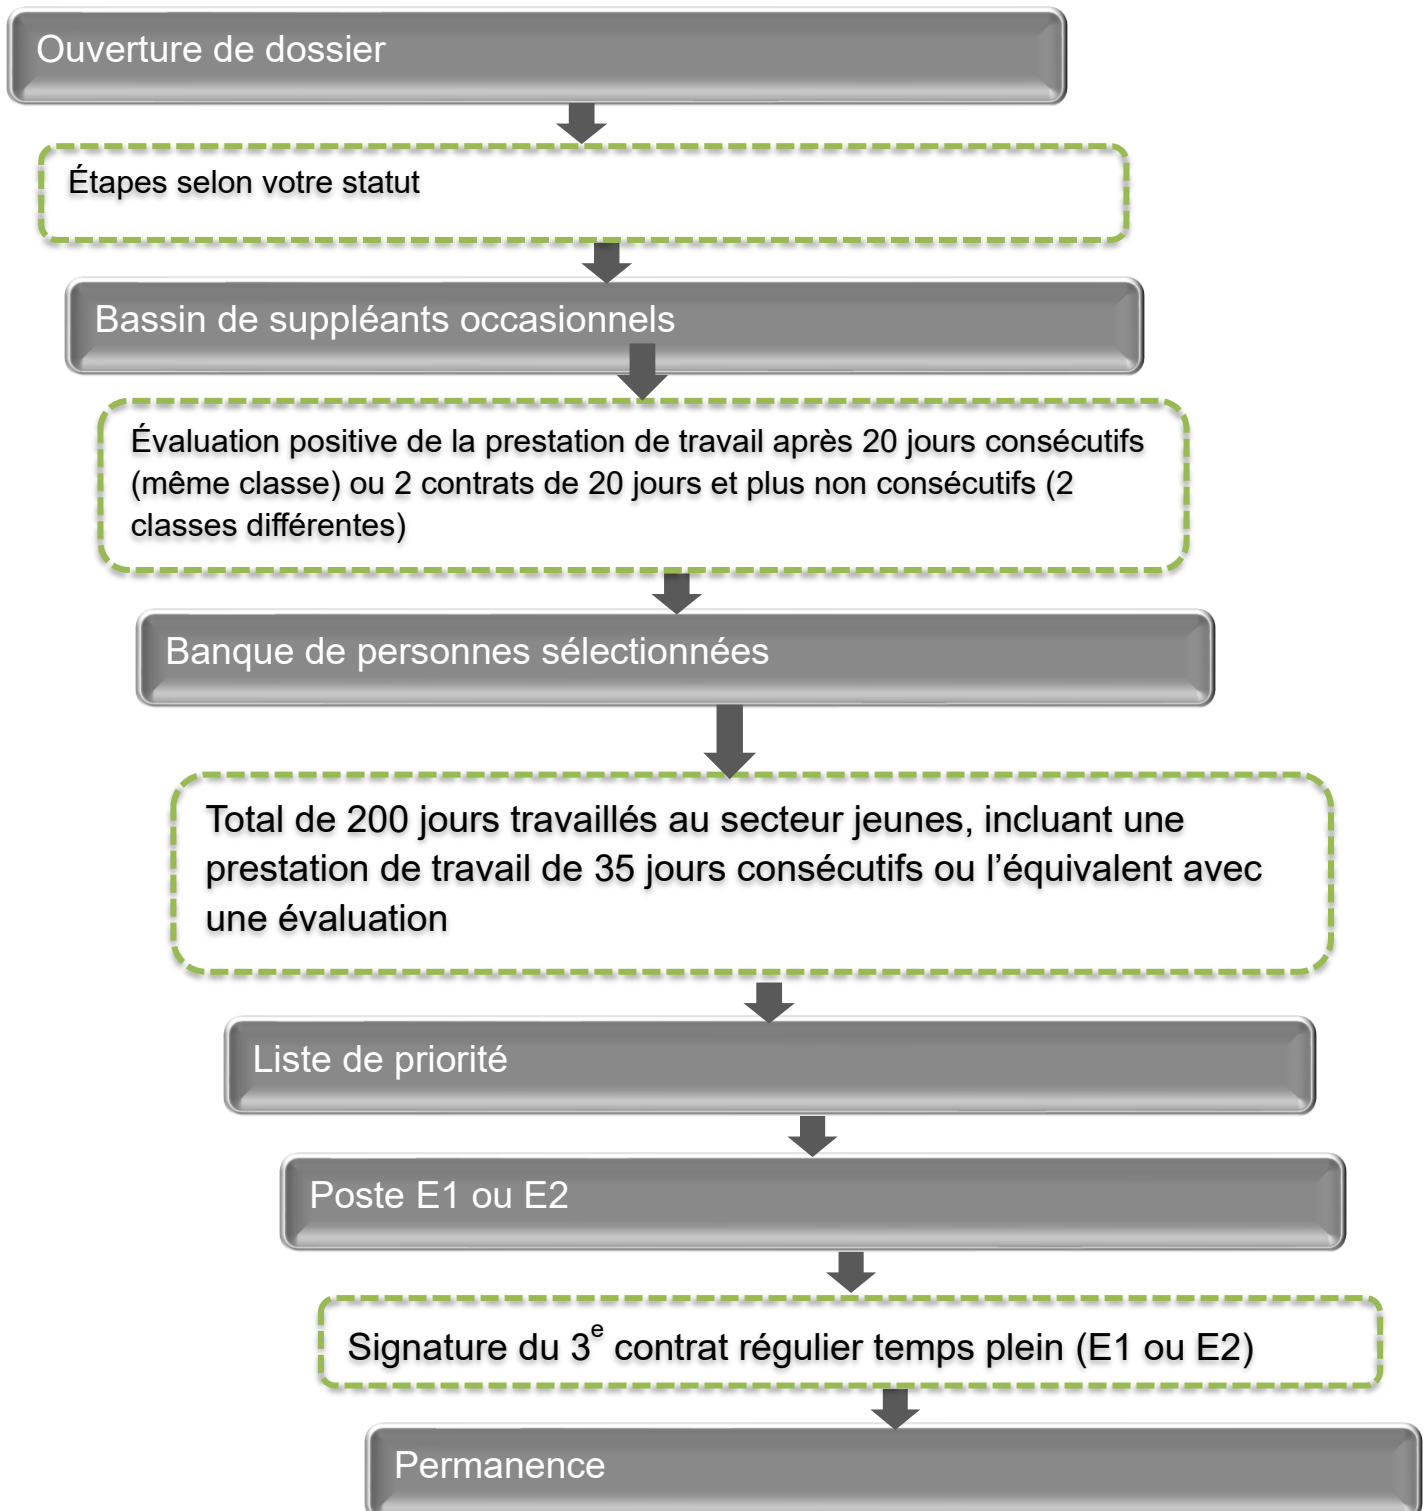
Ouverture de dossier

Étapes selon votre statut

Bassin de suppléants occasionnels

Évaluation positive de la prestation de travail après 20 jours consécutifs (même classe) ou 2 contrats de 20 jours et plus non consécutifs (2 classes différentes)

Banque de personnes sélectionnées

Total de 200 jours travaillés au secteur jeunes, incluant une prestation de travail de 35 jours consécutifs ou l'équivalent avec une évaluation

Liste de priorité

Poste E1 ou E2

Signature du 3$^{e}$ contrat régulier temps plein (E1 ou E2)

Permanence